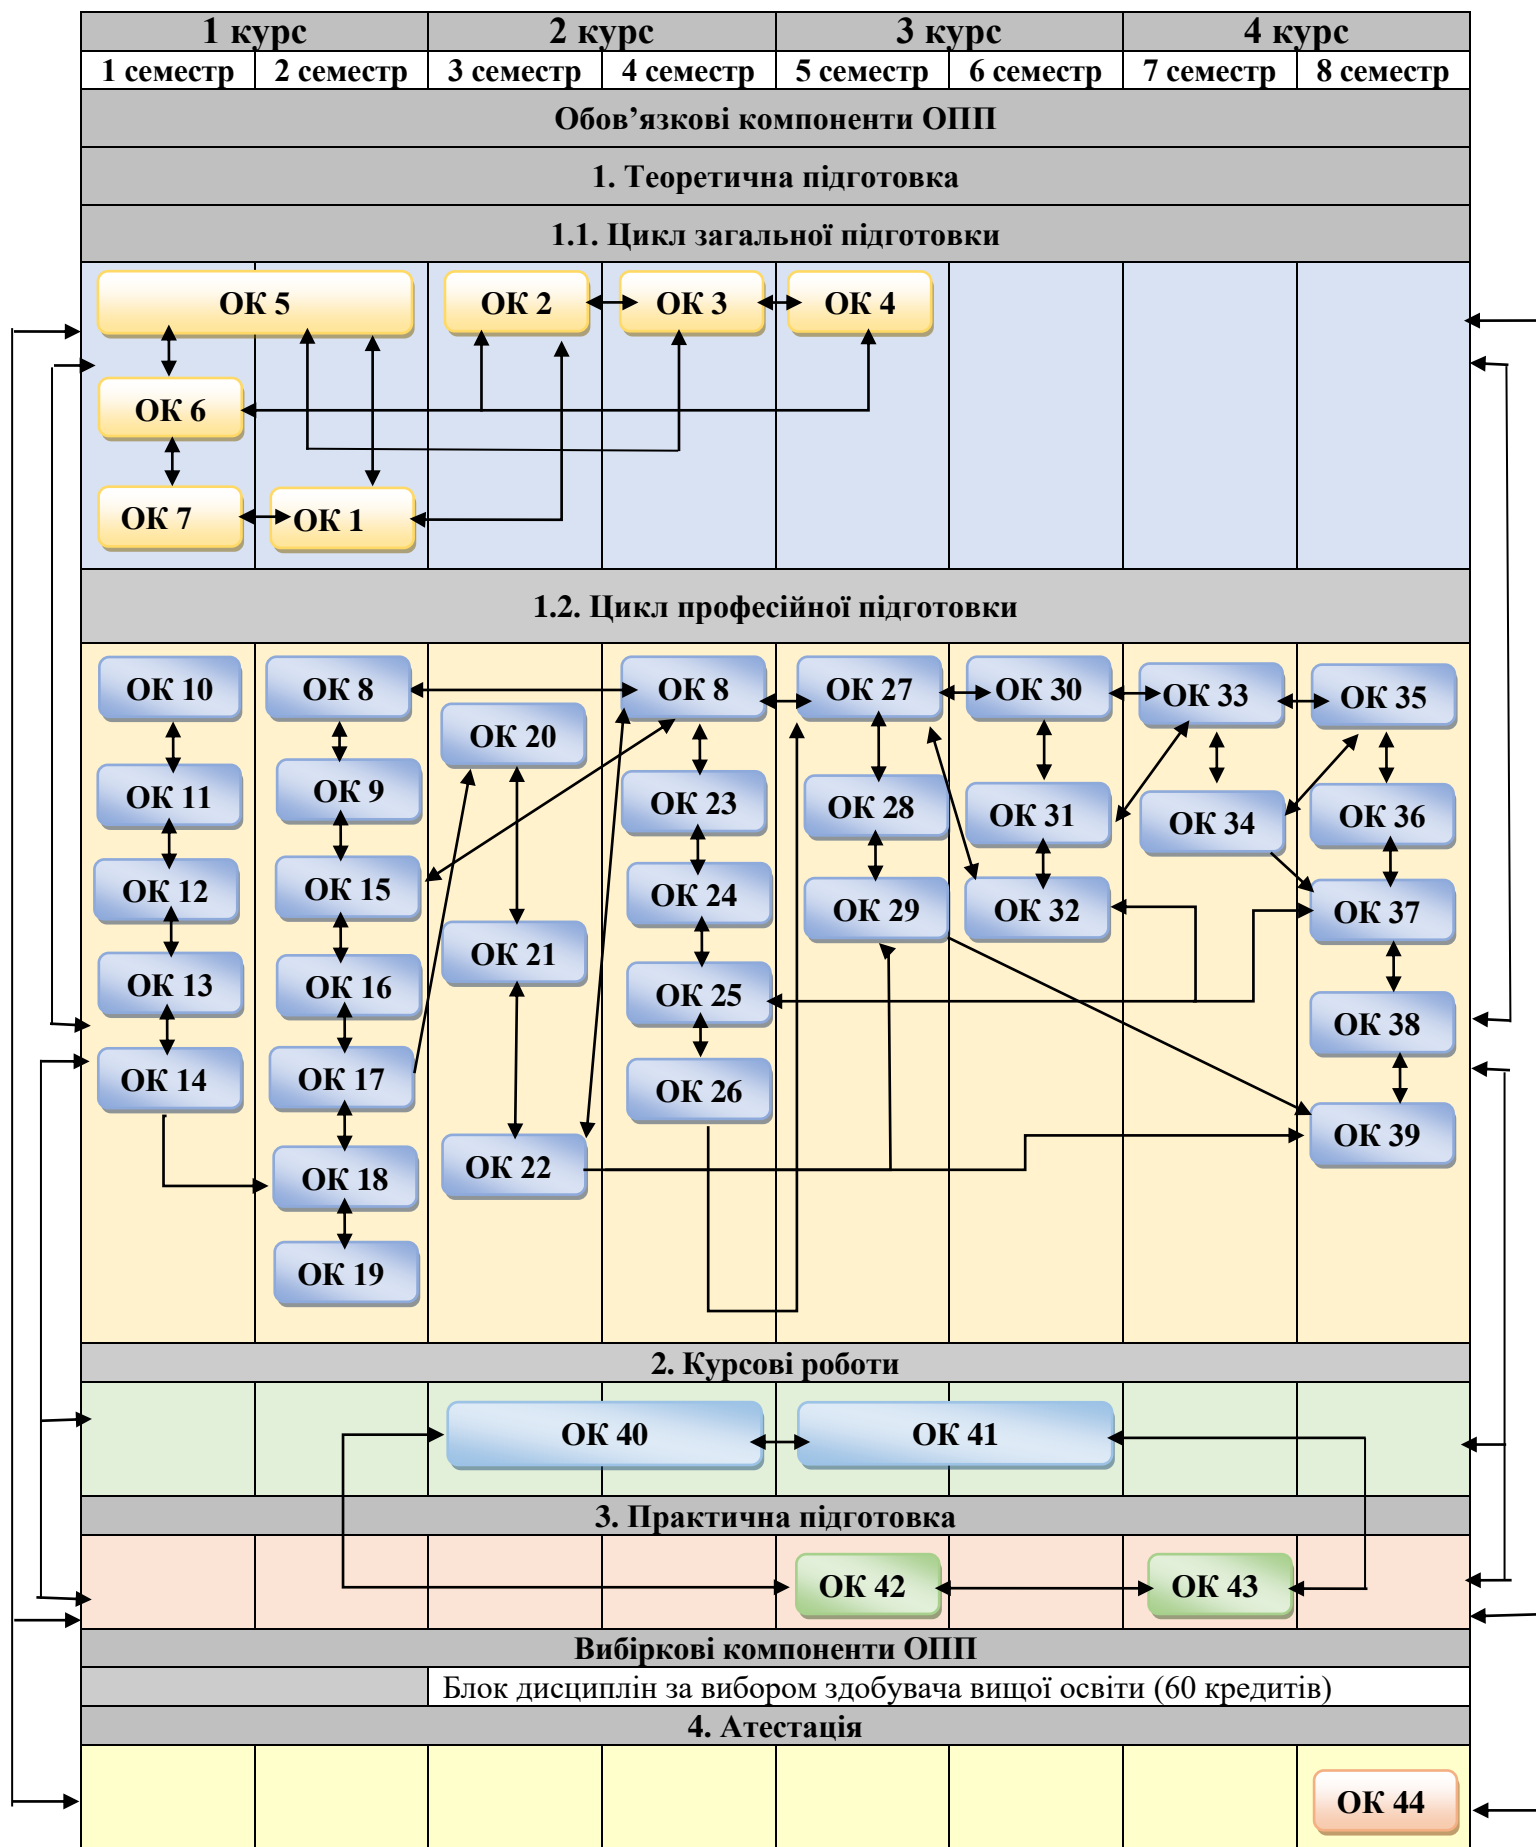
| 1 курс | | 2 курс | | 3 курс | | 4 курс | |
|---|---|---|---|---|---|---|---|
| 1 семестр | 2 семестр | 3 семестр | 4 семестр | 5 семестр | 6 семестр | 7 семестр | 8 семестр |

Обов’язкові компоненти ОПП

1. Теоретична підготовка

1.1. Цикл загальної підготовки

ОК 5
ОК 2
ОК 3
ОК 4
ОК 6
ОК 7
ОК 1

1.2. Цикл професійної підготовки

ОК 10
ОК 8
ОК 20
ОК 8
ОК 27
ОК 30
ОК 33
ОК 35
ОК 11
ОК 9
ОК 23
ОК 28
ОК 31
ОК 34
ОК 36
ОК 12
ОК 15
ОК 24
ОК 29
ОК 32
ОК 37
ОК 13
ОК 16
ОК 21
ОК 25
ОК 38
ОК 14
ОК 17
ОК 26
ОК 39
ОК 18
ОК 22
ОК 19

2. Курсові роботи

ОК 40
ОК 41

3. Практична підготовка

ОК 42
ОК 43

Вибіркові компоненти ОПП

Блок дисциплін за вибором здобувача вищої освіти (60 кредитів)

4. Атестація

ОК 44